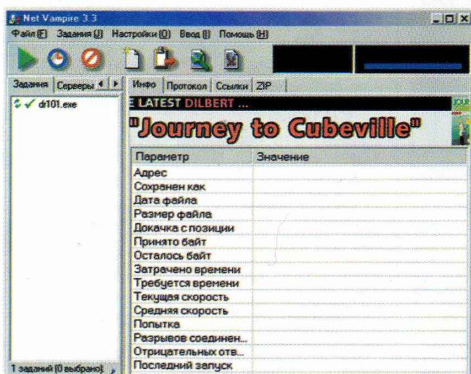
Net Vampire 3.3

Файл [F] Задания [J] Настройки [O] Ввод [I] Помощь [H]

Задания | Серверы

dr101.exe

Инфо | Протокол | Ссылки | ZIP

E LATEST DILBERT ...

"Journey to Cubeville"

| Параметр | Значение |
|---|---|
| Адрес | |
| Сохранен как | |
| Дата файла | |
| Размер файла | |
| Докачка с позиции | |
| Принято байт | |
| Осталось байт | |
| Затрачено времени | |
| Требуется времени | |
| Текущая скорость | |
| Средняя скорость | |
| Попытка | |
| Разрывов соединен... | |
| Отрицательных отв... | |
| Последний запуск | |

1 заданий (0 выбрано)